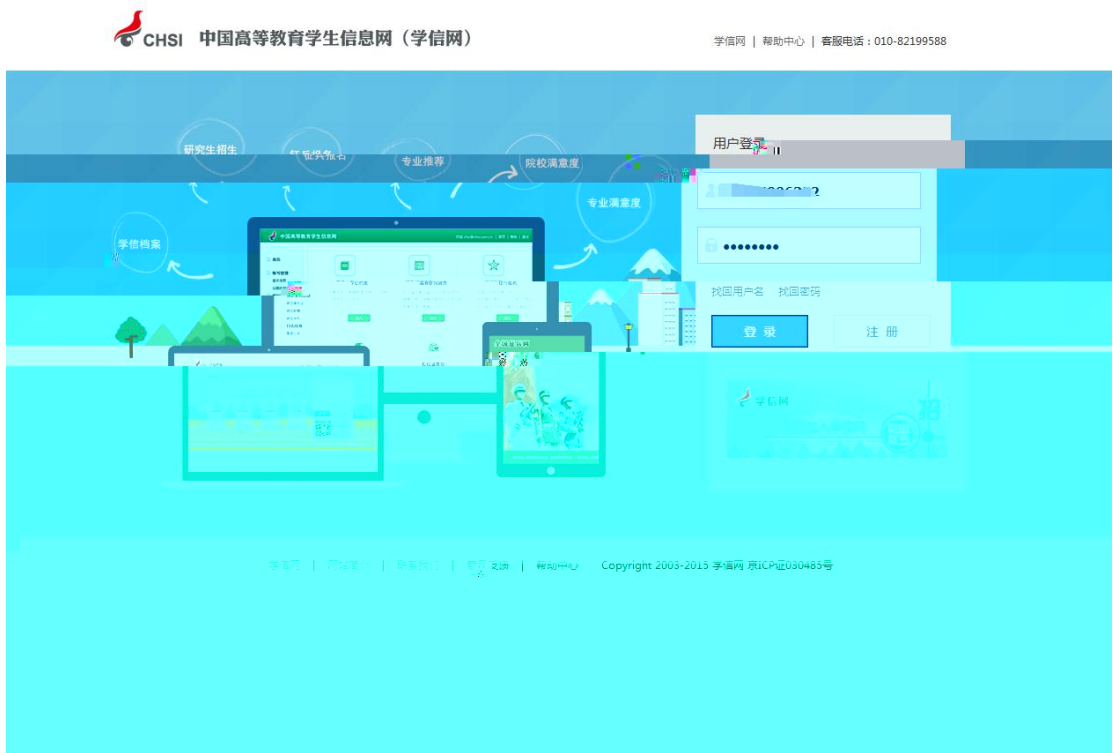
CHSI 中国高等教育学生信息网（学信网）

学信网 | 帮助中心 | 客服电话：010-82199588

研究生招生

研究报名

专业推荐

院校满意度

专业满意度

学信档案

用户登录

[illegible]

••••••••

找回用户名 找回密码

登 录

注 册

学信网

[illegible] | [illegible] | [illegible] | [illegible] | 帮助中心 Copyright 2003-2015 学信网 京ICP证030485号